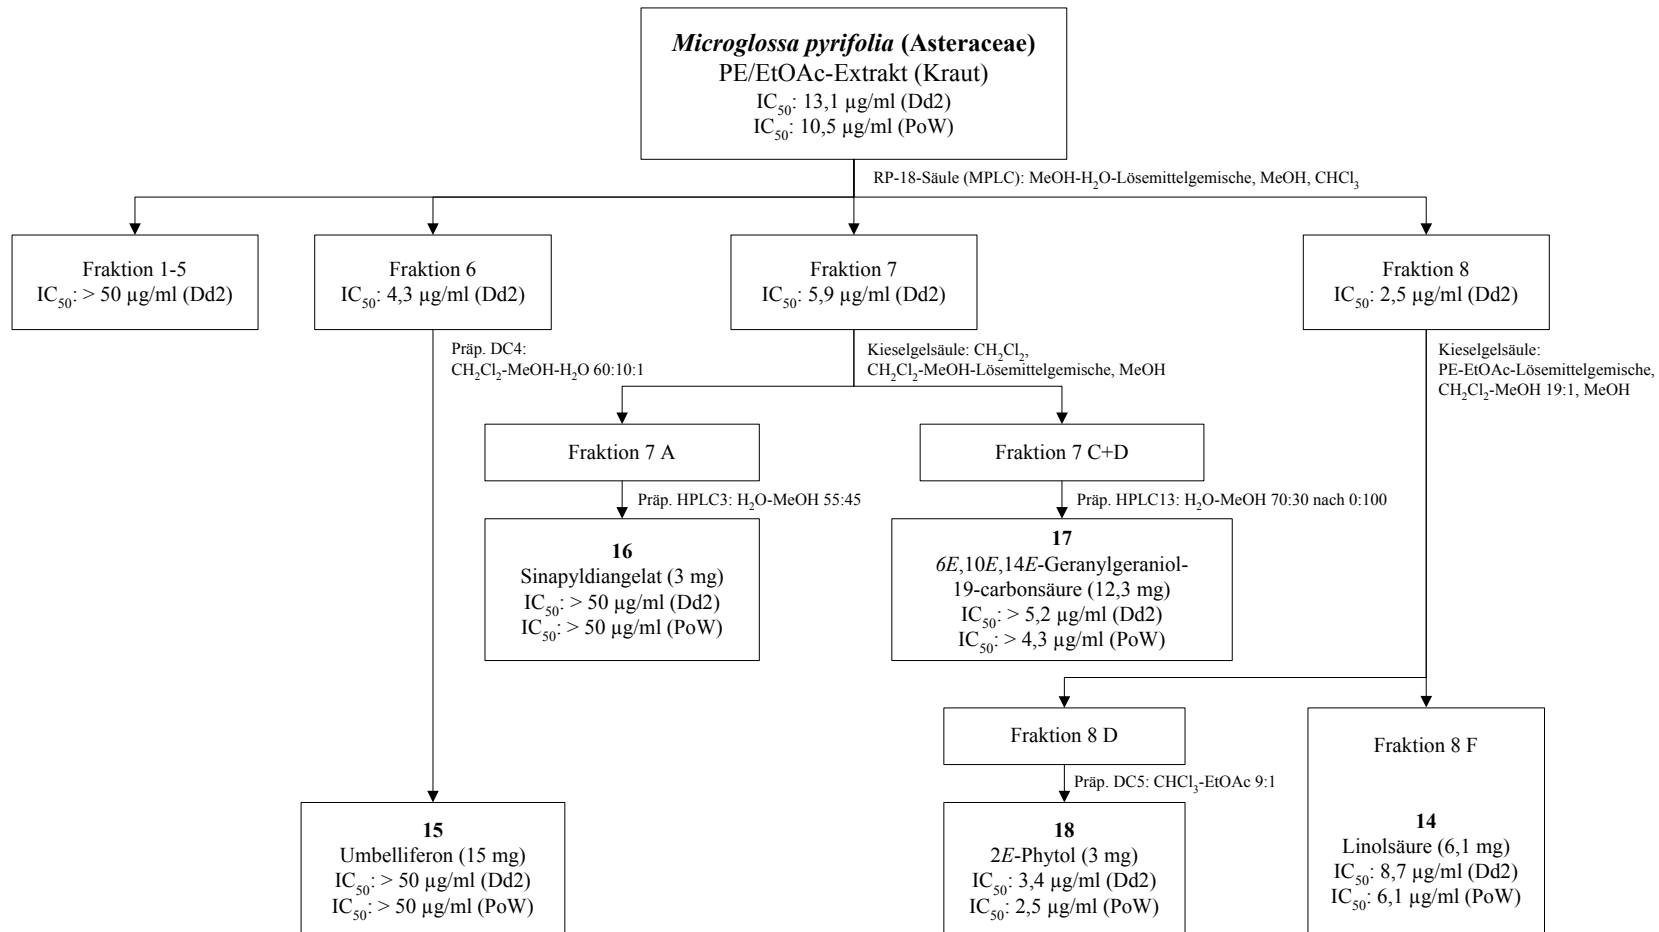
Microglossa pyrifolia (Asteraceae)
PE/EtOAc-Extrakt (Kraut)
$IC_{50}$: 13,1 µg/ml (Dd2)
$IC_{50}$: 10,5 µg/ml (PoW)

RP-18-Säule (MPLC): MeOH-$H_2O$-Lösemittelgemische, MeOH, $CHCl_3$

Fraktion 1-5
$IC_{50}$: > 50 µg/ml (Dd2)

Fraktion 6
$IC_{50}$: 4,3 µg/ml (Dd2)

Fraktion 7
$IC_{50}$: 5,9 µg/ml (Dd2)

Fraktion 8
$IC_{50}$: 2,5 µg/ml (Dd2)

Präp. DC4:
$CH_2Cl_2$-MeOH-$H_2O$ 60:10:1

Kieselgelsäule: $CH_2Cl_2$,
$CH_2Cl_2$-MeOH-Lösemittelgemische, MeOH

Kieselgelsäule:
PE-EtOAc-Lösemittelgemische,
$CH_2Cl_2$-MeOH 19:1, MeOH

Fraktion 7 A

Fraktion 7 C+D

Präp. HPLC3: $H_2O$-MeOH 55:45

Präp. HPLC13: $H_2O$-MeOH 70:30 nach 0:100

16
Sinapyldiangelat (3 mg)
$IC_{50}$: > 50 µg/ml (Dd2)
$IC_{50}$: > 50 µg/ml (PoW)

17
6E,10E,14E-Geranylgeraniol-19-carbonsäure (12,3 mg)
$IC_{50}$: > 5,2 µg/ml (Dd2)
$IC_{50}$: > 4,3 µg/ml (PoW)

Fraktion 8 D

Fraktion 8 F

Präp. DC5: $CHCl_3$-EtOAc 9:1

15
Umbelliferon (15 mg)
$IC_{50}$: > 50 µg/ml (Dd2)
$IC_{50}$: > 50 µg/ml (PoW)

18
2E-Phytol (3 mg)
$IC_{50}$: 3,4 µg/ml (Dd2)
$IC_{50}$: 2,5 µg/ml (PoW)

14
Linolsäure (6,1 mg)
$IC_{50}$: 8,7 µg/ml (Dd2)
$IC_{50}$: 6,1 µg/ml (PoW)